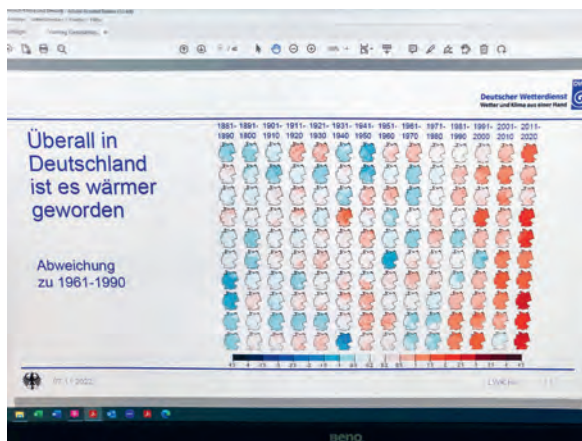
Deutscher Wetterdienst
Wetter und Klima aus einer Hand

Überall in Deutschland ist es wärmer geworden

Abweichung zu 1961-1990

| 1861-1890 | 1891-1900 | 1901-1910 | 1911-1920 | 1921-1930 | 1931-1940 | 1941-1950 | 1951-1960 | 1961-1970 | 1971-1980 | 1981-1990 | 1991-2000 | 2001-2010 | 2011-2020 |
|---|---|---|---|---|---|---|---|---|---|---|---|---|---|

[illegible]

07.1.2022

BenQ